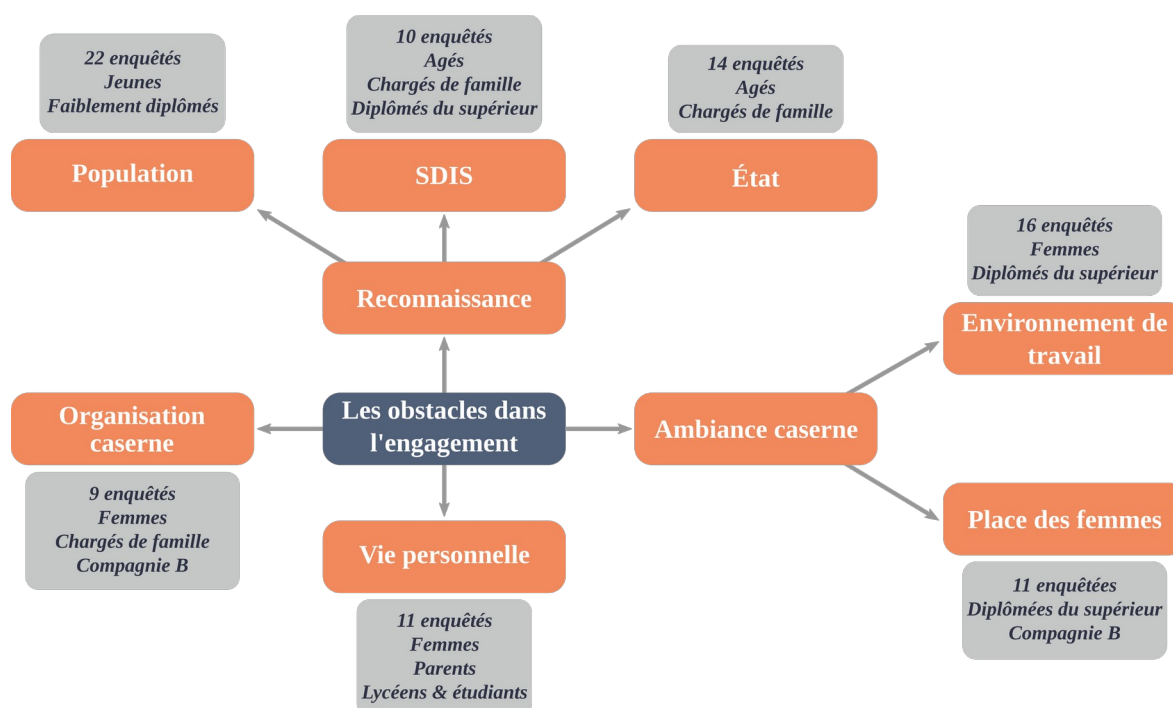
Les obstacles dans l'engagement

Reconnaissance

Population

22 enquêtés
Jeunes
Faiblement diplômés

SDIS

10 enquêtés
Agés
Chargés de famille
Diplômés du supérieur

État

14 enquêtés
Agés
Chargés de famille

Ambiance caserne

Environnement de travail

16 enquêtés
Femmes
Diplômés du supérieur

Place des femmes

11 enquêtées
Diplômées du supérieur
Compagnie B

Organisation caserne

9 enquêtés
Femmes
Chargés de famille
Compagnie B

Vie personnelle

11 enquêtés
Femmes
Parents
Lycéens & étudiants